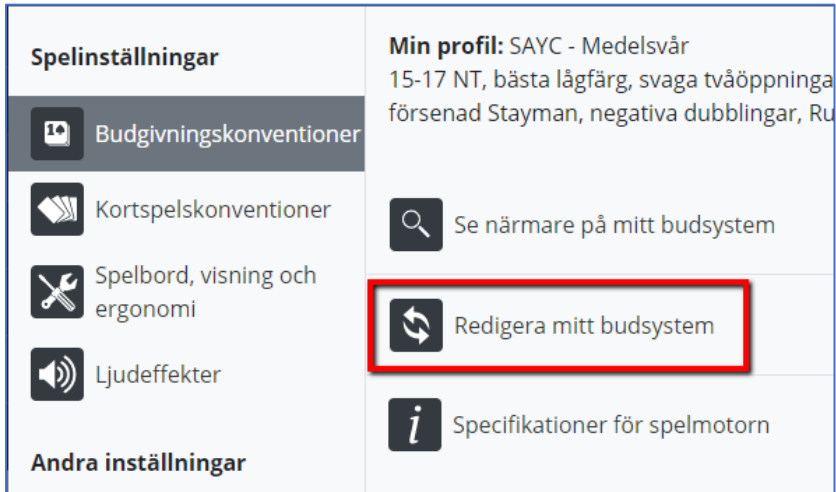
Spelinställningar

Budgivningskonventioner

Kortspelskonventioner

Spelbord, visning och ergonomi

Ljudeffekter

Andra inställningar

**Min profil:** SAYC - Medelsvår
15-17 NT, bästa lågfärg, svaga tvåöppninga
försenad Stayman, negativa dubblingar, Ru

Se närmare på mitt budsystem

Redigera mitt budsystem

Specifikationer för spelmotorn